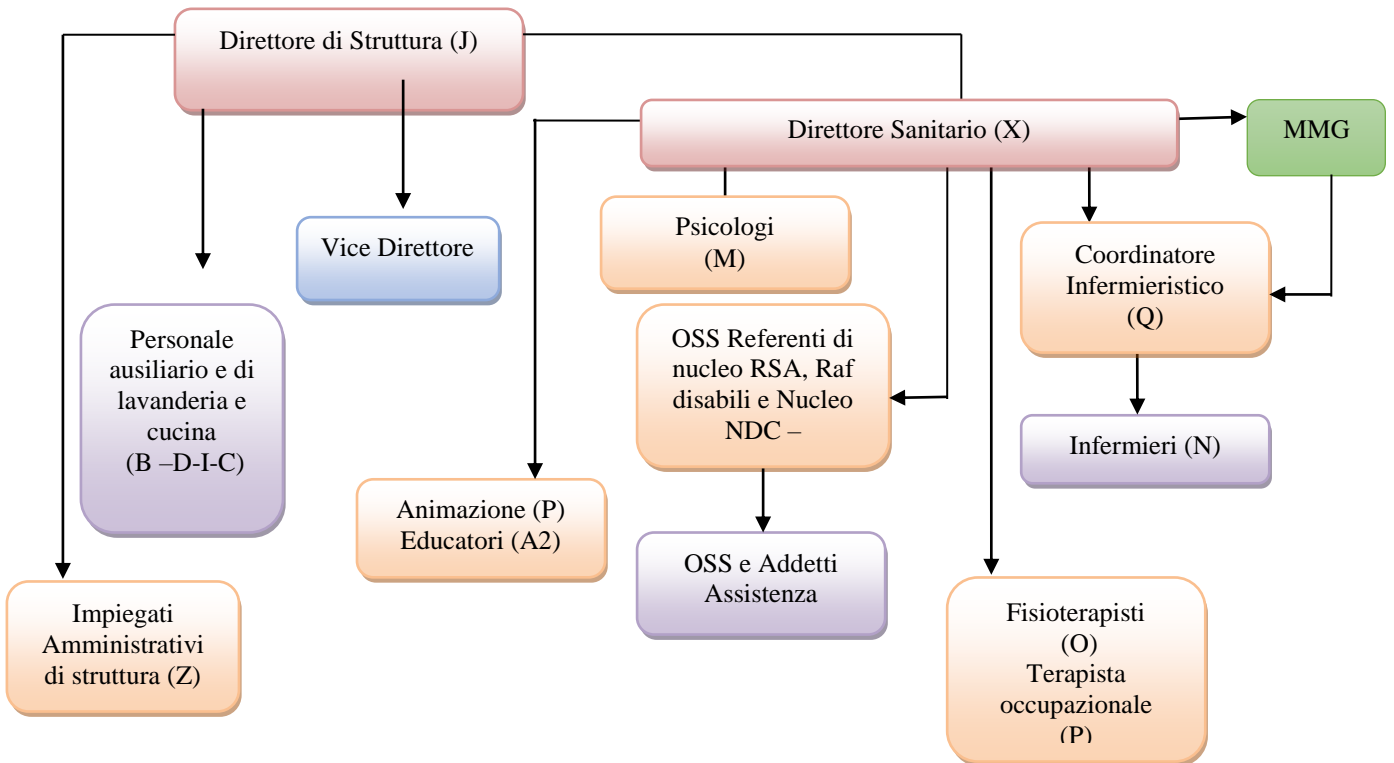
Direttore di Struttura (J)

Direttore Sanitario (X)

MMG

Vice Direttore

Psicologi
(M)

Coordinatore Infermieristico
(Q)

Personale ausiliario e di lavanderia e cucina
(B –D-I-C)

OSS Referenti di nucleo RSA, Raf disabili e Nucleo NDC –

Infermieri (N)

Animazione (P)
Educatori (A2)

OSS e Addetti Assistenza

Impiegati Amministrativi di struttura (Z)

Fisioterapisti
(O)
Terapista occupazionale
(P)